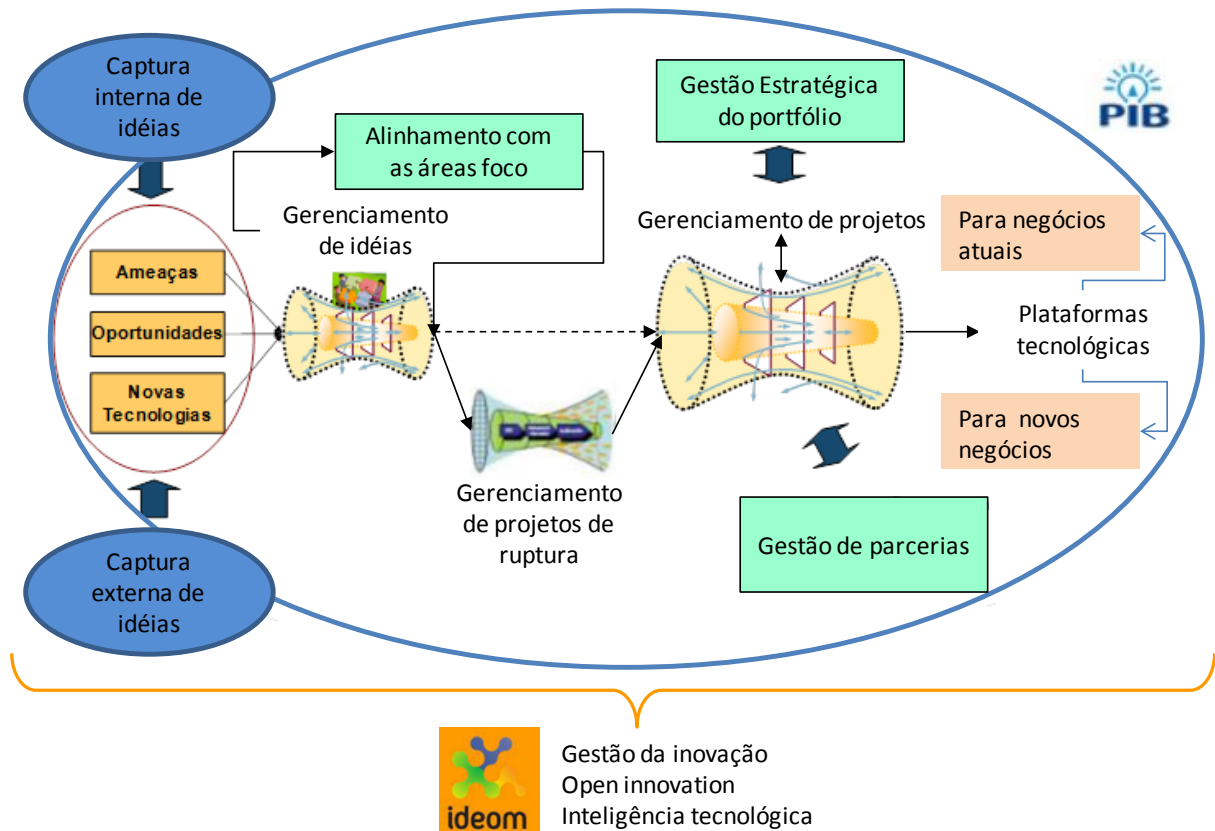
Captura interna de idéias

Alinhamento com as áreas foco

Gestão Estratégica do portfólio

PIB

Gerenciamento de idéias

Gerenciamento de projetos

Para negócios atuais

Ameaças

Oportunidades

Novas Tecnologias

Plataformas tecnológicas

Para novos negócios

Gerenciamento de projetos de ruptura

Gestão de parcerias

Captura externa de idéias

ideom

Gestão da inovação
Open innovation
Inteligência tecnológica